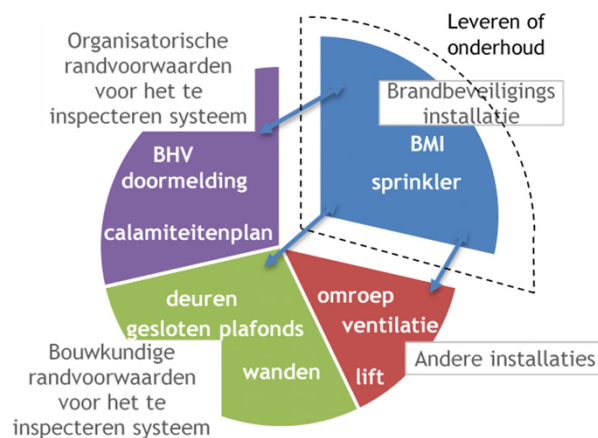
Organisatorische randvoorwaarden voor het te inspecteren systeem

Leveren of onderhoud

Brandbeveiligings installatie

BHV
doormelding
calamiteitenplan

BMI
sprinkler

deuren
gesloten plafonds
wanden

omroep
ventilatie
lift

Andere installaties

Bouwkundige randvoorwaarden voor het te inspecteren systeem